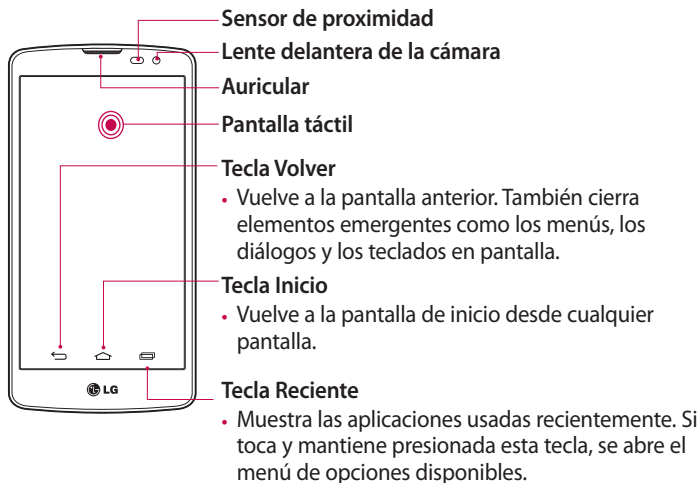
Sensor de proximidad
Lente delantera de la cámara
Auricular
Pantalla táctil
Tecla Volver
• Vuelve a la pantalla anterior. También cierra elementos emergentes como los menús, los diálogos y los teclados en pantalla.
Tecla Inicio
• Vuelve a la pantalla de inicio desde cualquier pantalla.
LG
Tecla Reciente
• Muestra las aplicaciones usadas recientemente. Si toca y mantiene presionada esta tecla, se abre el menú de opciones disponibles.